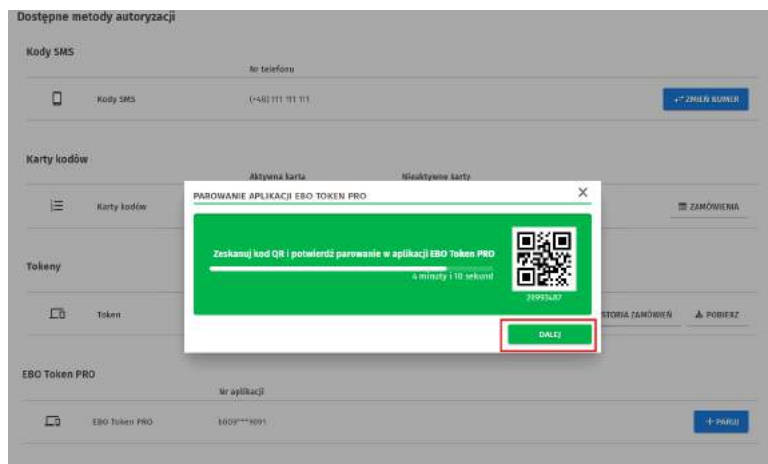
Dostępne metody autoryzacji

Kody SMS

Nr telefonu

Kody SMS

(+48) 111 111 111

ZMIEŃ NUMER

Karty kodów

Aktywna karta

Nieaktywne karty

Karty kodów

ZAMÓWIENIA

Tokeny

Token

STORIA ZAMÓWIEŃ

POBIERZ

EBO Token PRO

Nr aplikacji

EBO Token PRO

6009***9091

+ PARUJ

PAROWANIE APLIKACJI EBO TOKEN PRO

Zeskanuj kod QR i potwierdź parowanie w aplikacji EBO Token PRO

4 minuty i 10 sekund

20993487

DALEJ